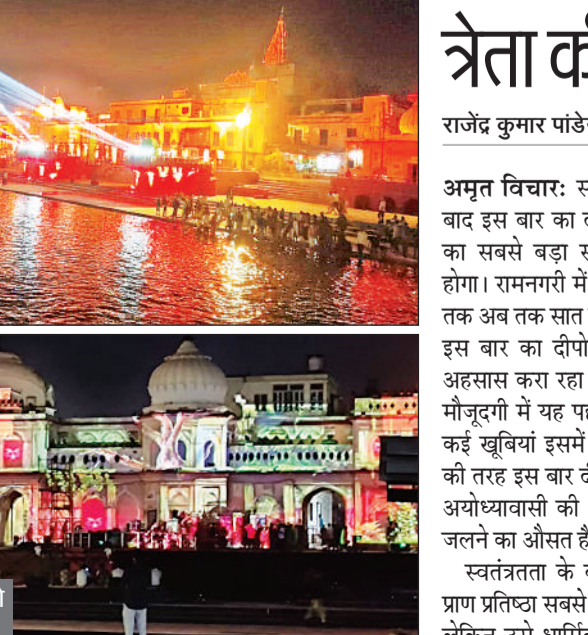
त्रेता क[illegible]

राजेंद्र कुमार पांडे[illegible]

अमृत विचारः स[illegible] बाद इस बार का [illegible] का सबसे बड़ा स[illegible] होगा। रामनगरी में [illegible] तक अब तक सात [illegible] इस बार का दीपो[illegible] अहसास करा रहा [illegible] मौजूदगी में यह प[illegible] कई खूबियां इसमें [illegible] की तरह इस बार द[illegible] अयोध्यावासी की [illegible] जलने का औसत है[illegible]

स्वतंत्रता के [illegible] प्राण प्रतिष्ठा सबसे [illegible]